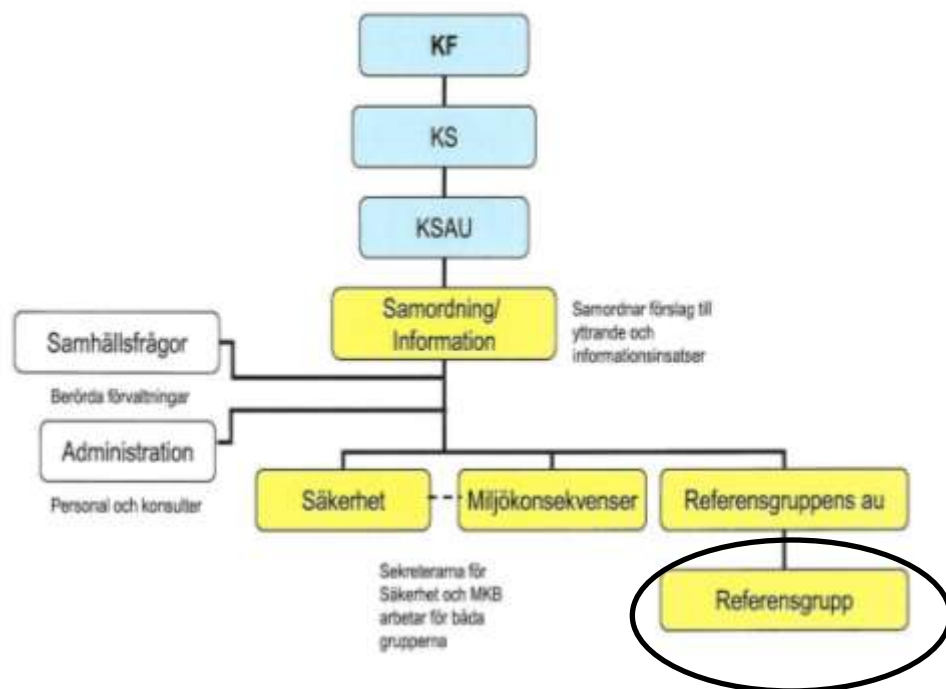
KF

KS

KSAU

Samordning/ Information

Samordnar förslag till yttrande och informationsinsatser

Samhällsfrågor

Berörda förvaltningar

Administration

Personal och konsulter

Säkerhet

Miljökonsekvenser

Referensgruppens au

Referensgrupp

Sekreterarna för Säkerhet och MKB arbetar för båda grupperna